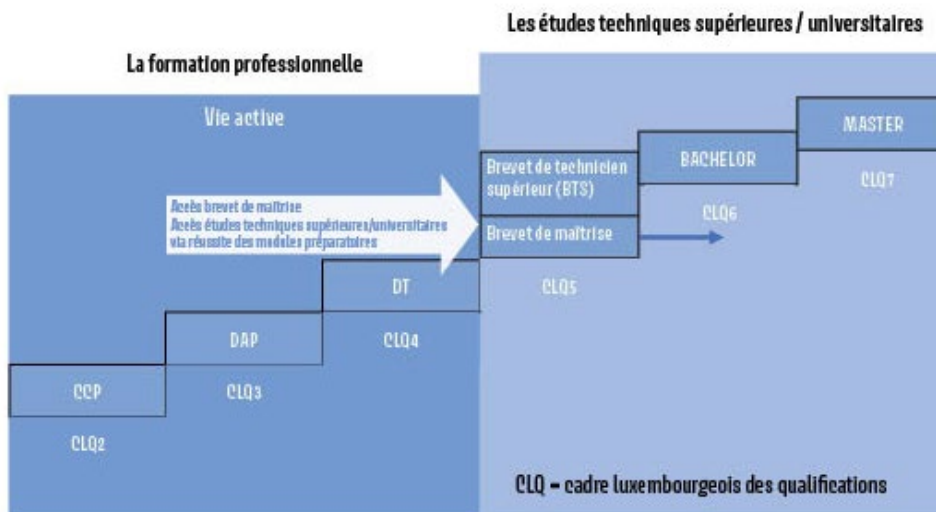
Les études techniques supérieures / universitaires

La formation professionnelle

Vie active

MASTER

CLQ7

BACHELOR

CLQ6

Brevet de technicien supérieur (BTS)

Brevet de maîtrise

Accès brevet de maîtrise
Accès études techniques supérieures/universitaires via réussite des modules préparatoires

CLQ5

DT

CLQ4

DAP

CLQ3

CCP

CLQ2

CLQ = cadre luxembourgeois des qualifications